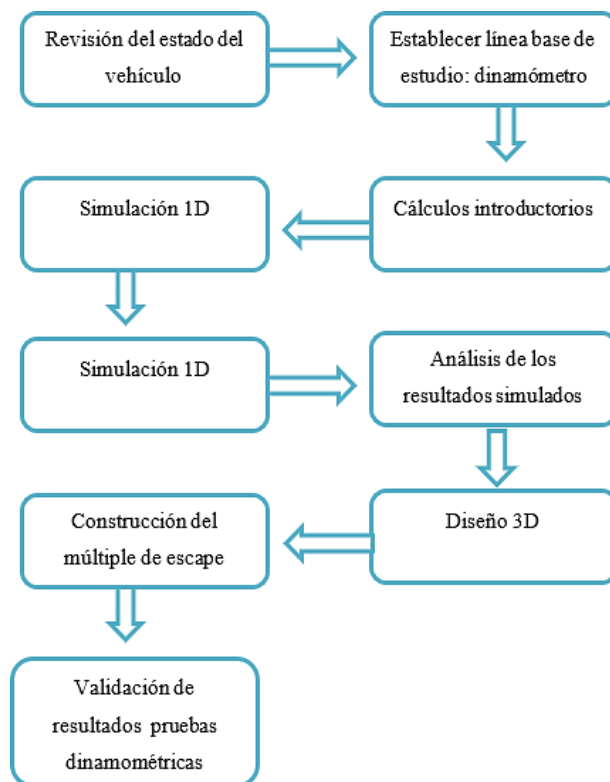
Revisión del estado del vehículo

Establecer línea base de estudio: dinamómetro

Cálculos introductorios

Simulación 1D

Simulación 1D

Análisis de los resultados simulados

Diseño 3D

Construcción del múltiple de escape

Validación de resultados pruebas dinamométricas